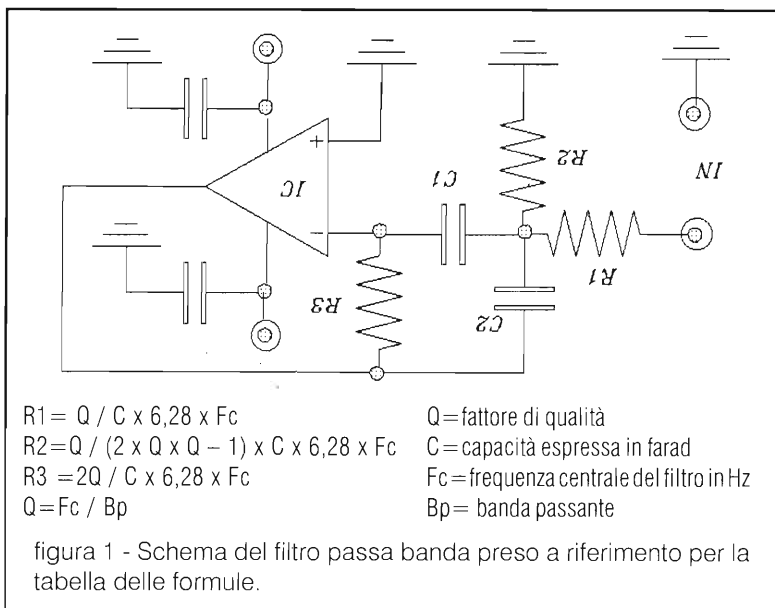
IC

C1

R2

IN

R1

R3

C2

R1= Q / C x 6,28 x Fc
R2=Q / (2 x Q x Q – 1) x C x 6,28 x Fc
R3 =2Q / C x 6,28 x Fc
Q=Fc / Bp

Q=fattore di qualità
C=capacità espressa in farad
Fc=frequenza centrale del filtro in Hz
Bp= banda passante

figura 1 - Schema del filtro passa banda preso a riferimento per la tabella delle formule.